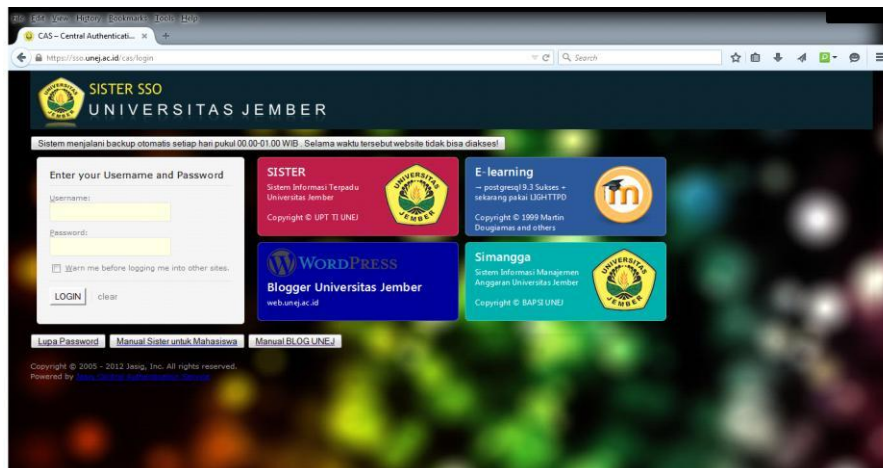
File Edit View History Bookmarks Tools Help

CAS – Central Authenticati... ×

https://sso.unej.ac.id/cas/login

Search

SISTER SSO
UNIVERSITAS JEMBER

Sistem menjalani backup otomatis setiap hari pukul 00.00-01.00 WIB . Selama waktu tersebut website tidak bisa diakses!

Enter your Username and Password

Username:

Password:

Warn me before logging me into other sites.

LOGIN clear

SISTER
Sistem Informasi Terpadu Universitas Jember
Copyright © UPT TI UNEJ

E-learning
-- postgresql 9.3 Sukses + sekarang pakai LIGHTTPD
Copyright © 1999 Martin Dougiamas and others

WordPress
Blogger Universitas Jember
web.unej.ac.id

Simangga
Sistem Informasi Manajemen Anggaran Universitas Jember
Copyright © BAPSI UNEJ

Lupa Password Manual Sister untuk Mahasiswa Manual BLOG UNEJ

Copyright © 2005 - 2012 Jasig, Inc. All rights reserved.
Powered by Jasig Central Authentication Service